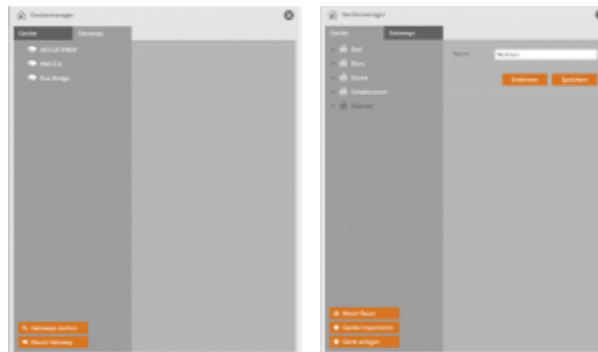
Geräteverwaltung

Geräte Gateways

HM-CFG-LAN
HM-CCU
Hue Bridge

Gateways suchen
Neues Gateway

Geräteverwaltung

Geräte Gateways

Bad
Büro
Küche
Schlafzimmer
Wohnen

Name Wohnen

Entfernen Speichern

Neuer Raum
Geräte importieren
Gerät anlegen